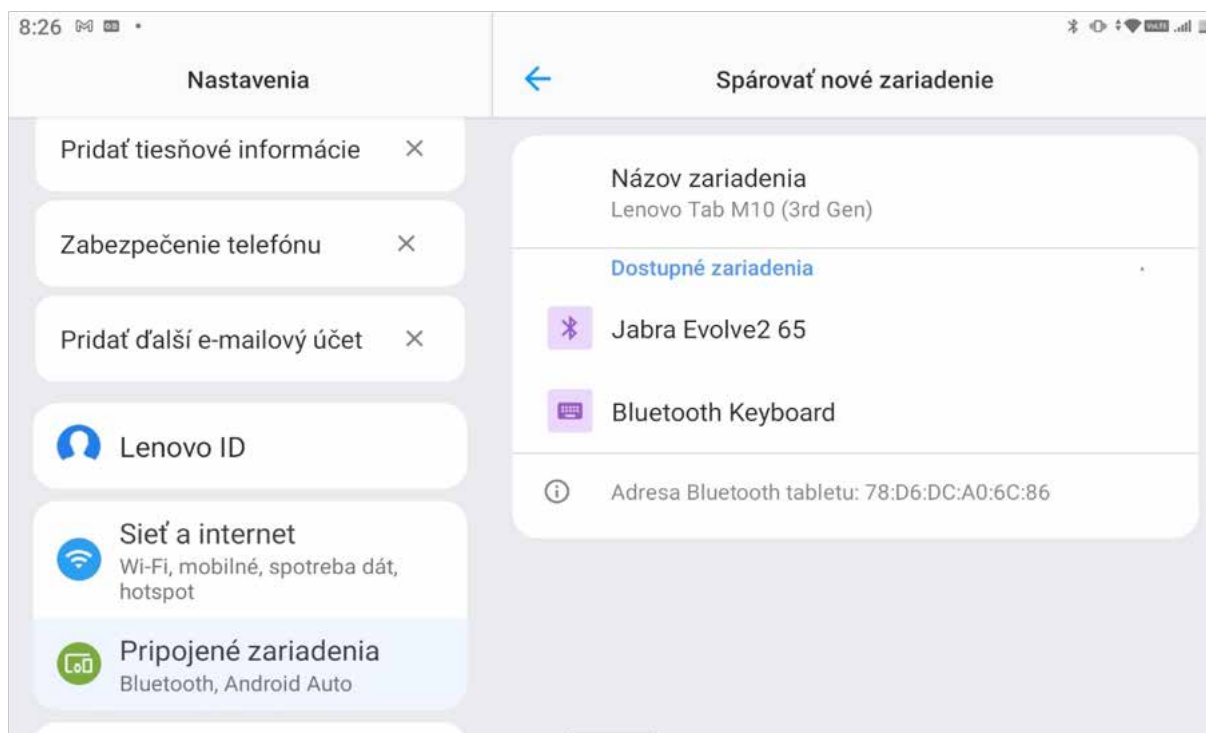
8:26

Nastavenia

Pridať tiesňové informácie ×

Zabezpečenie telefónu ×

Pridať ďalší e-mailový účet ×

Lenovo ID

Sieť a internet
Wi-Fi, mobilné, spotreba dát, hotspot

Pripojené zariadenia
Bluetooth, Android Auto

←

Spárovať nové zariadenie

Názov zariadenia
Lenovo Tab M10 (3rd Gen)

Dostupné zariadenia

Jabra Evolve2 65

Bluetooth Keyboard

Adresa Bluetooth tabletu: 78:D6:DC:A0:6C:86